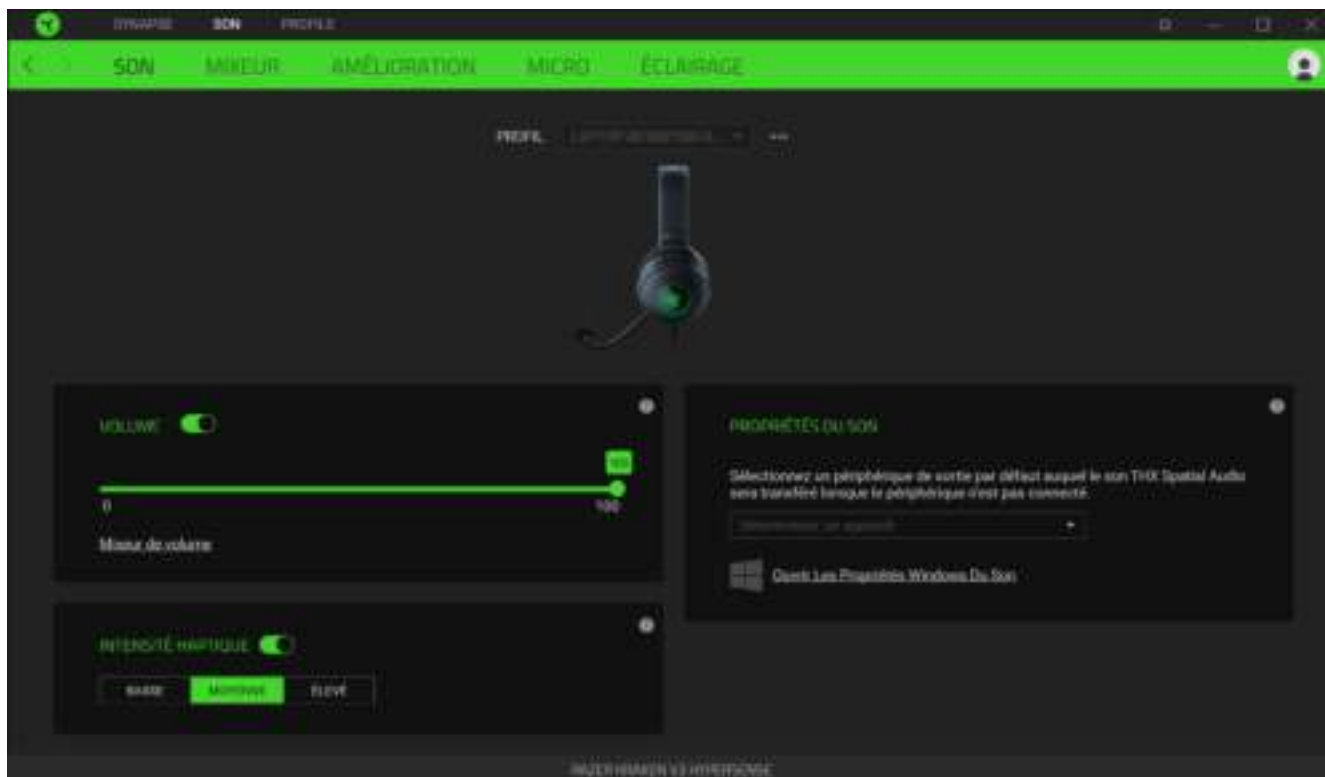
SYNAPSE SON PROFILS

SON MIXEUR AMÉLIORATION MICRO ÉCLAIRAGE

PROFIL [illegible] •••

VOLUME

100

0 100

Mixeur de volume

INTENSITÉ HAPTIQUE

BASSE MOYENNE ÉLEVÉ

PROPRIÉTÉS DU SON

Sélectionnez un périphérique de sortie par défaut auquel le son THX Spatial Audio sera transféré lorsque le périphérique n'est pas connecté.

Sélectionnez un appareil

Ouvrir Les Propriétés Windows Du Son

RAZER KRAKEN V3 HYPERSENSE